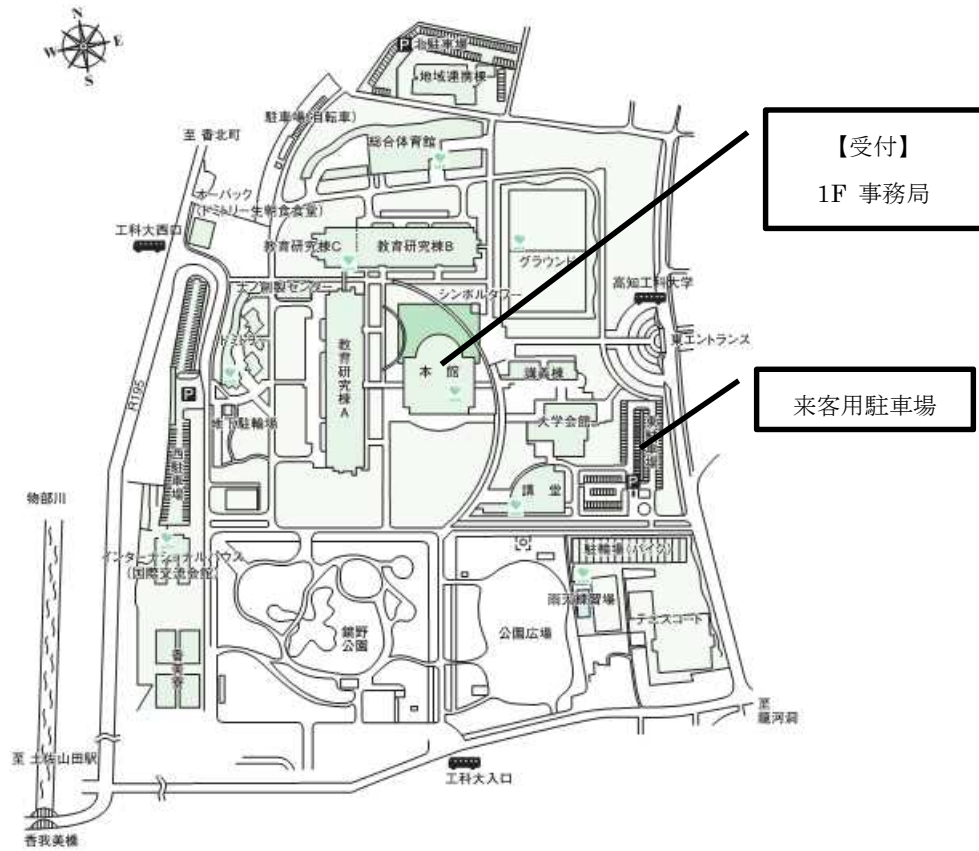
N
W
E
S

P 北駐車場
地域連携棟
駐車場(自転車)
至 香北町
総合体育館
オーバック
(ドミトリー生協食堂)
工科大西口
教育研究棟C
教育研究棟B
グラウンド
高知工科大学
ナノ創製センター
シンボルタワー
東エントランス
教育研究棟A
本館
講義棟
R195
P
地下駐輪場
大学会館
来客用駐車場
西駐車場
講堂
P
物部川
駐輪場(バイク)
インターナショナルハウス
(国際交流会館)
雨天練習場
テニスコート
鏡野公園
公園広場
香美寮
至 龍河洞
至 土佐山田駅
工科大入口
香我美橋

【受付】
1F 事務局

来客用駐車場